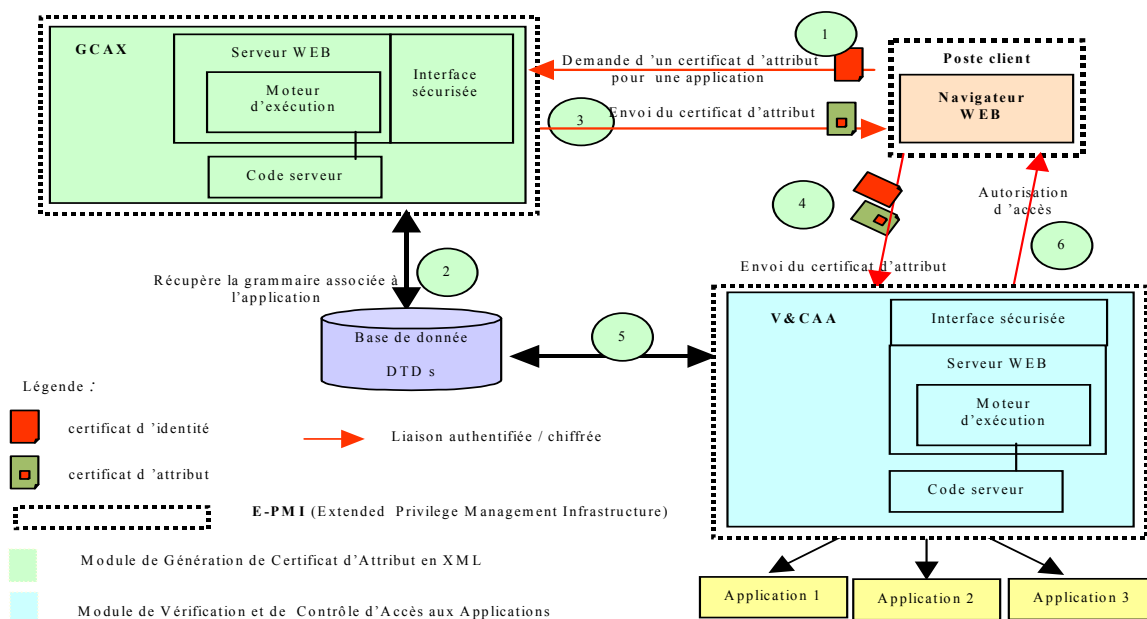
GCAX

Serveur WEB

Moteur d'exécution

Interface sécurisée

Code serveur

1

Demande d 'un certificat d 'attribut pour une application

3

Envoi du certificat d 'attribut

Poste client

Navigateur WEB

4

Autorisation d 'accès

6

2

Récupère la grammaire associée à l'application

Envoi du certificat d'attribut

Base de donnée

DTD s

5

V&CAA

Interface sécurisée

Serveur WEB

Moteur d'exécution

Code serveur

Légende :

certificat d 'identité

Liaison authentifiée / chiffrée

certificat d 'attribut

E-PMI (Extended Privilege Management Infrastructure)

Module de Génération de Certificat d'Attribut en XML

Module de Vérification et de Contrôle d'Accès aux Applications

Application 1

Application 2

Application 3